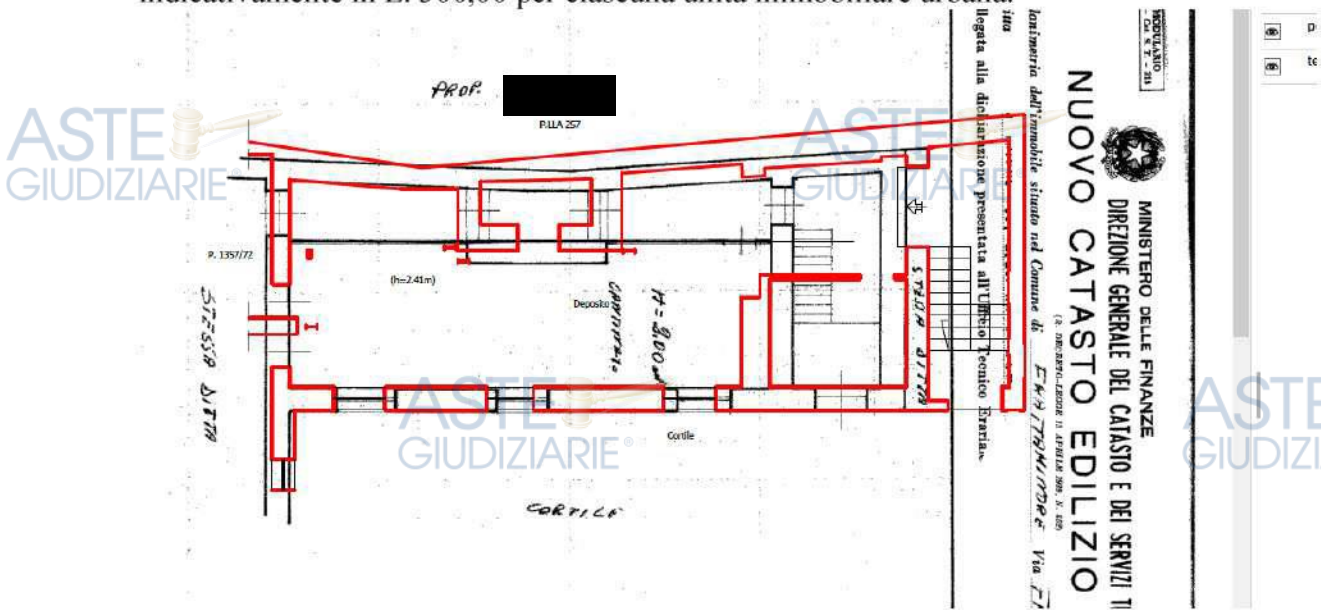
indicativamente in £. 500,00 per ciascuna unità immobiliare urbana.

PROP. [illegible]
P.LLA 257
P. 1357/72
(h=2.41m)
Deposito
CANTINATO
H=3.00
STESSA DITTA
STESSA DITTA
Cortile
CORTILE

ASTE GIUDIZIARIE
ASTE GIUDIZIARIE
ASTE GIUDIZIARIE®
ASTE GIUDIZI

MINISTERO DELLE FINANZE
DIREZIONE GENERALE DEL CATASTO E DEI SERVIZI T
NUOVO CATASTO EDILIZIO
(R. DECRETO-LEGGE 13 APRILE 1939, N. 652)
lanimetria dell'immobile situato nel Comune di EMMATAMINORE Via F
itta
llegata alla dichiarazione presentata all'Ufficio Tecnico Erariale
MODULARIO
- Cat. N. T. - 215

p
te